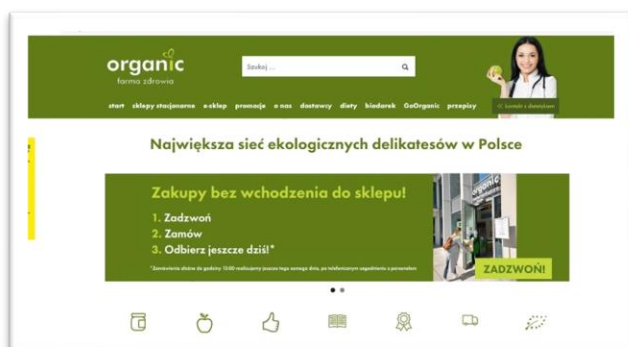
organic
farmia zdrowia

Szukaj ...

start sklepy stacjonarne e-sklep promocje o nas dostawcy diety biodarek GoOrganic przepisy

Konsultuj z dietetykiem

Największa sieć ekologicznych delikatesów w Polsce

Zakupy bez wchodzenia do sklepu!
1. Zadzwoń
2. Zamów
3. Odbierz jeszcze dziś!*

*Zamówienia złożone do godziny 12:00 realizujemy jeszcze tego samego dnia, po telefonicznym uzgodnieniu z personelem

organic

ZADZWOŃ!